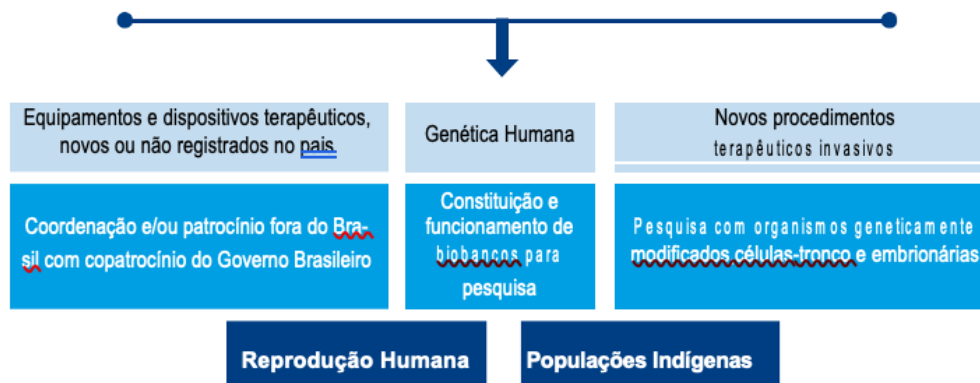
Equipamentos e dispositivos terapêuticos, novos ou não registrados no país.

Genética Humana

Novos procedimentos terapêuticos invasivos

Coordenação e/ou patrocínio fora do Brasil com copatrocínio do Governo Brasileiro

Constituição e funcionamento de biobancos para pesquisa

Pesquisa com organismos geneticamente modificados células-tronco e embrionárias

Reprodução Humana

Populações Indígenas